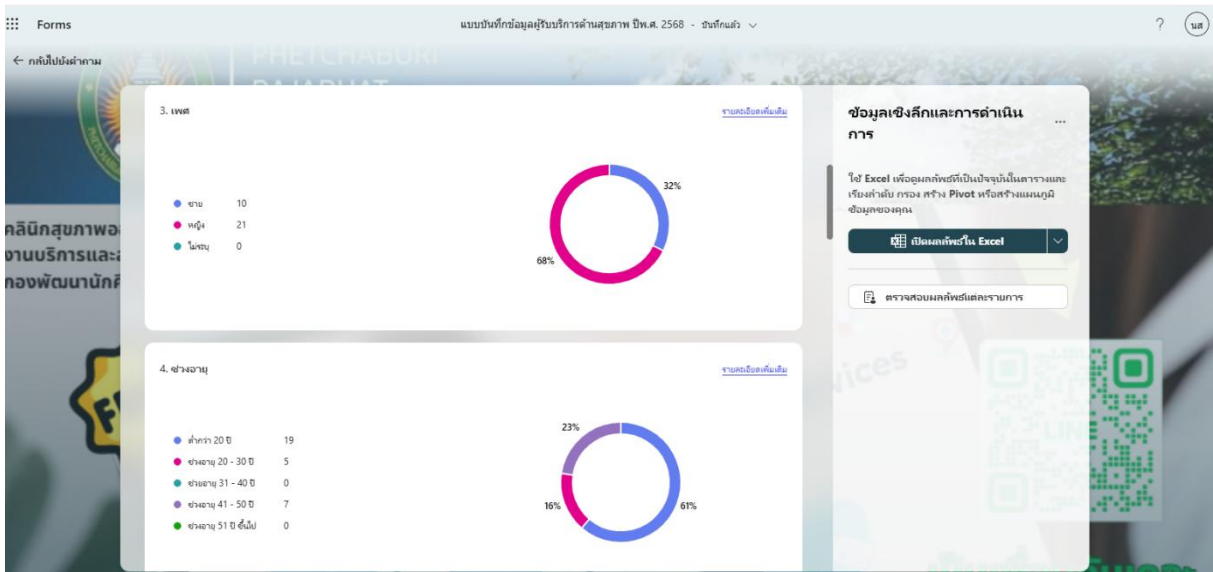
Forms

แบบบันทึกข้อมูลผู้รับบริการด้านสุขภาพ ปีพ.ศ. 2568 - บันทึกแล้ว

?

นส

← กลับไปยังคำถาม

PHETCHABURI
RAJABHAT

คลินิกสุขภาพอ
งานบริการและ
กองพัฒนานักศึ

3. เพศ

รายละเอียดเพิ่มเติม

● ชาย 10
● หญิง 21
● ไม่ระบุ 0

32%

68%

4. ช่วงอายุ

รายละเอียดเพิ่มเติม

● ต่ำกว่า 20 ปี 19
● ช่วงอายุ 20 - 30 ปี 5
● ช่วงอายุ 31 - 40 ปี 0
● ช่วงอายุ 41 - 50 ปี 7
● ช่วงอายุ 51 ปี ขึ้นไป 0

23%

16%

61%

ข้อมูลเชิงลึกและการดำเนินการ

...

ใช้ Excel เพื่อดูผลลัพธ์ที่เป็นปัจจุบันในตารางและเรียงลำดับ กรอง สร้าง Pivot หรือสร้างแผนภูมิข้อมูลของคุณ

เปิดผลลัพธ์ใน Excel

ตรวจสอบผลลัพธ์แต่ละรายการ

vices